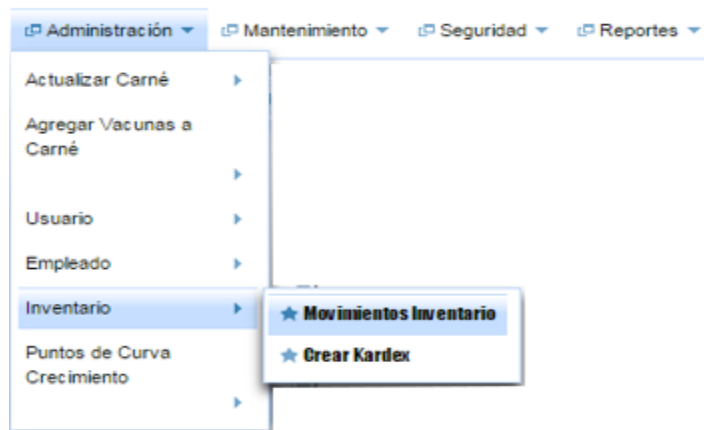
Administración ▾ Mantenimiento ▾ Seguridad ▾ Reportes ▾

Actualizar Carné ▸

Agregar Vacunas a Carné ▸

Usuario ▸

Empleado ▸

Inventario ▸

Movimientos Inventario

Crear Kardex

Puntos de Curva Crecimiento ▸